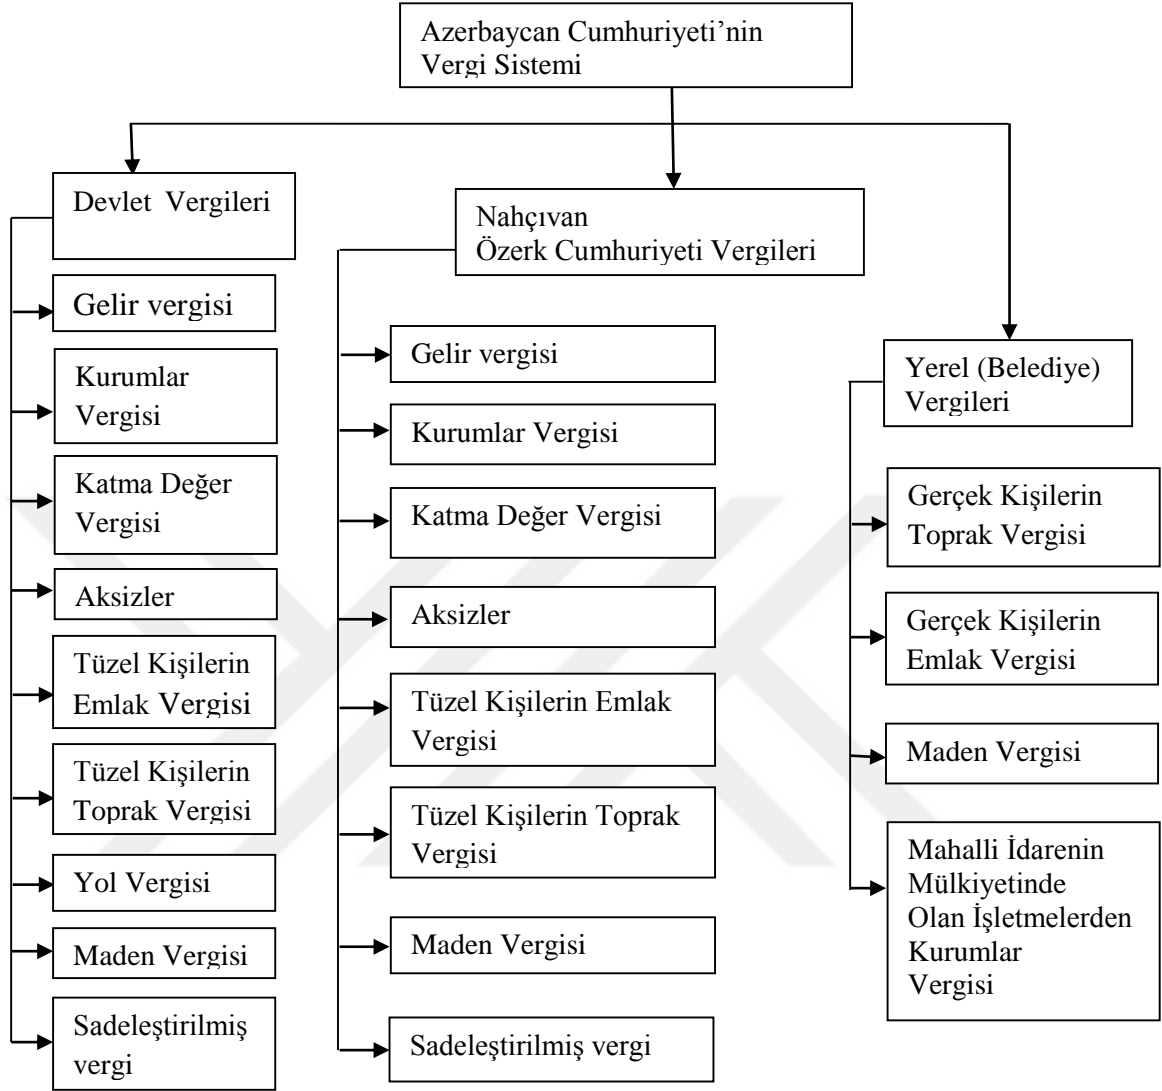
Azerbaycan Cumhuriyeti'nin Vergi Sistemi

Devlet Vergileri

Gelir vergisi

Kurumlar Vergisi

Katma Değer Vergisi

Aksizler

Tüzel Kişilerin Emlak Vergisi

Tüzel Kişilerin Toprak Vergisi

Yol Vergisi

Maden Vergisi

Sadeleştirilmiş vergi

Nahçıvan Özerk Cumhuriyeti Vergileri

Gelir vergisi

Kurumlar Vergisi

Katma Değer Vergisi

Aksizler

Tüzel Kişilerin Emlak Vergisi

Tüzel Kişilerin Toprak Vergisi

Maden Vergisi

Sadeleştirilmiş vergi

Yerel (Belediye) Vergileri

Gerçek Kişilerin Toprak Vergisi

Gerçek Kişilerin Emlak Vergisi

Maden Vergisi

Mahalli İdarenin Mülkiyetinde Olan İşletmelerden Kurumlar Vergisi